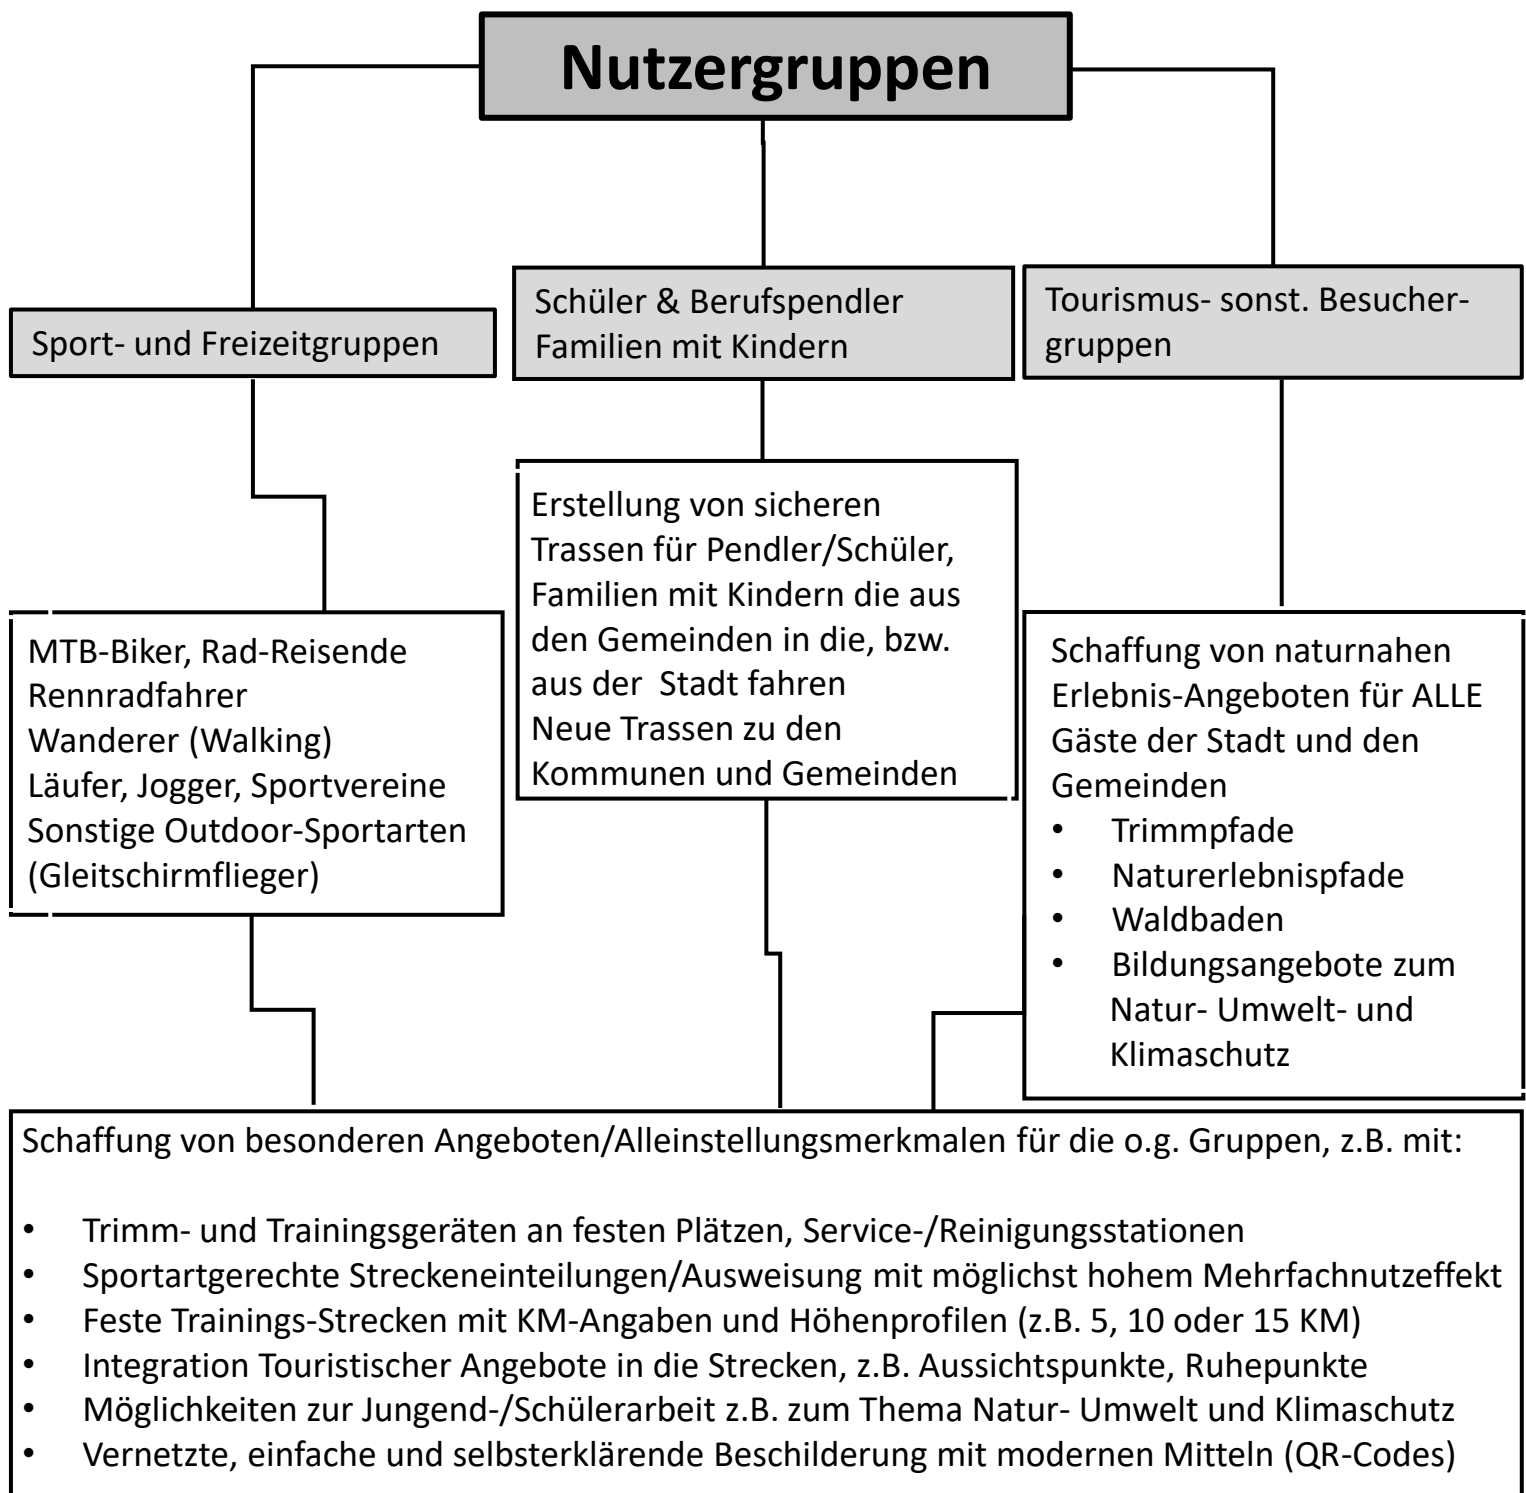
Nutzergruppen

Sport- und Freizeitgruppen

Schüler & Berufspendler
Familien mit Kindern

Tourismus- sonst. Besuchergruppen

MTB-Biker, Rad-Reisende
Rennradfahrer
Wanderer (Walking)
Läufer, Jogger, Sportvereine
Sonstige Outdoor-Sportarten (Gleitschirmflieger)

Erstellung von sicheren Trassen für Pendler/Schüler, Familien mit Kindern die aus den Gemeinden in die, bzw. aus der Stadt fahren
Neue Trassen zu den Kommunen und Gemeinden

Schaffung von naturnahen Erlebnis-Angeboten für ALLE Gäste der Stadt und den Gemeinden
• Trimmpfade
• Naturerlebnispfade
• Waldbaden
• Bildungsangebote zum Natur- Umwelt- und Klimaschutz

Schaffung von besonderen Angeboten/Alleinstellungsmerkmalen für die o.g. Gruppen, z.B. mit:

• Trimm- und Trainingsgeräten an festen Plätzen, Service-/Reinigungsstationen
• Sportartgerechte Streckeneinteilungen/Ausweisung mit möglichst hohem Mehrfachnutzeffekt
• Feste Trainings-Strecken mit KM-Angaben und Höhenprofilen (z.B. 5, 10 oder 15 KM)
• Integration Touristischer Angebote in die Strecken, z.B. Aussichtspunkte, Ruhepunkte
• Möglichkeiten zur Jungend-/Schülerarbeit z.B. zum Thema Natur- Umwelt und Klimaschutz
• Vernetzte, einfache und selbsterklärende Beschilderung mit modernen Mitteln (QR-Codes)